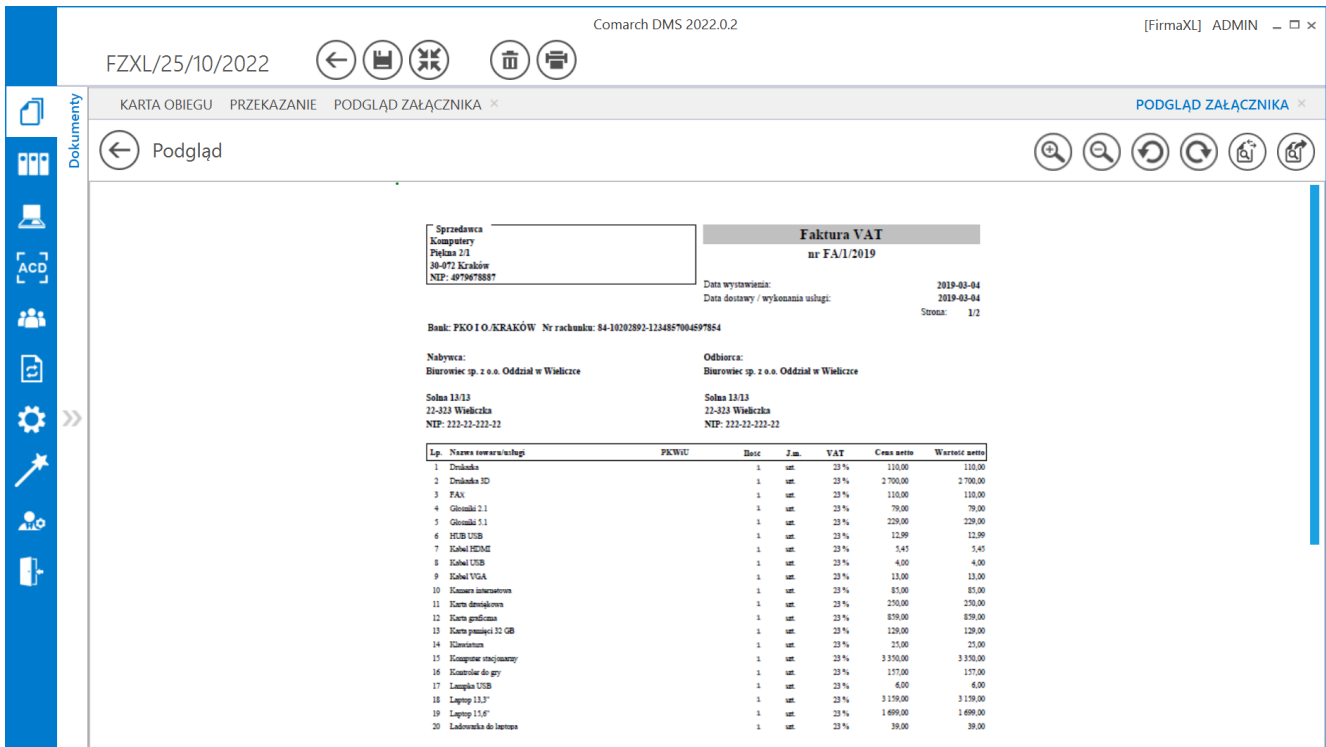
Comarch DMS 2022.0.2

[FirmaXL] ADMIN

FZXL/25/10/2022

Dokumenty

KARTA OBIEGU PRZEKAZANIE PODGLĄD ZAŁĄCZNIKA ×

PODGLĄD ZAŁĄCZNIKA ×

Podgląd

ACD

Sprzedawca
Komputery
Piękna 2/1
30-072 Kraków
NIP: 4979678887

Faktura VAT
nr FA/1/2019

Data wystawienia: 2019-03-04
Data dostawy / wykonania usługi: 2019-03-04
Strona: 1/2

Bank: PKO I O./KRAKÓW Nr rachunku: 84-10202892-1234857004597854

Nabywca:
Biurowiec sp. z o.o. Oddział w Wieliczce

Solna 13/13
22-323 Wieliczka
NIP: 222-22-222-22

Odbiorca:
Biurowiec sp. z o.o. Oddział w Wieliczce

Solna 13/13
22-323 Wieliczka
NIP: 222-22-222-22

| Lp. | Nazwa towaru/usługi | PKWiU | Ilość | J.m. | VAT | Cena netto | Wartość netto |
|---|---|---|---|---|---|---|---|
| 1 | Drukarka | | 1 | szt. | 23 % | 110,00 | 110,00 |
| 2 | Drukarka 3D | | 1 | szt. | 23 % | 2 700,00 | 2 700,00 |
| 3 | FAX | | 1 | szt. | 23 % | 110,00 | 110,00 |
| 4 | Głośniki 2.1 | | 1 | szt. | 23 % | 79,00 | 79,00 |
| 5 | Głośniki 5.1 | | 1 | szt. | 23 % | 229,00 | 229,00 |
| 6 | HUB USB | | 1 | szt. | 23 % | 12,99 | 12,99 |
| 7 | Kabel HDMI | | 1 | szt. | 23 % | 5,45 | 5,45 |
| 8 | Kabel USB | | 1 | szt. | 23 % | 4,00 | 4,00 |
| 9 | Kabel VGA | | 1 | szt. | 23 % | 13,00 | 13,00 |
| 10 | Kamera internetowa | | 1 | szt. | 23 % | 85,00 | 85,00 |
| 11 | Karta dźwiękowa | | 1 | szt. | 23 % | 250,00 | 250,00 |
| 12 | Karta graficzna | | 1 | szt. | 23 % | 859,00 | 859,00 |
| 13 | Karta pamięci 32 GB | | 1 | szt. | 23 % | 129,00 | 129,00 |
| 14 | Klawiatura | | 1 | szt. | 23 % | 25,00 | 25,00 |
| 15 | Komputer stacjonarny | | 1 | szt. | 23 % | 3 350,00 | 3 350,00 |
| 16 | Kontroler do gry | | 1 | szt. | 23 % | 157,00 | 157,00 |
| 17 | Lampka USB | | 1 | szt. | 23 % | 6,00 | 6,00 |
| 18 | Laptop 13,3" | | 1 | szt. | 23 % | 3 159,00 | 3 159,00 |
| 19 | Laptop 15,6" | | 1 | szt. | 23 % | 1 699,00 | 1 699,00 |
| 20 | Ładowarka do laptopa | | 1 | szt. | 23 % | 39,00 | 39,00 |